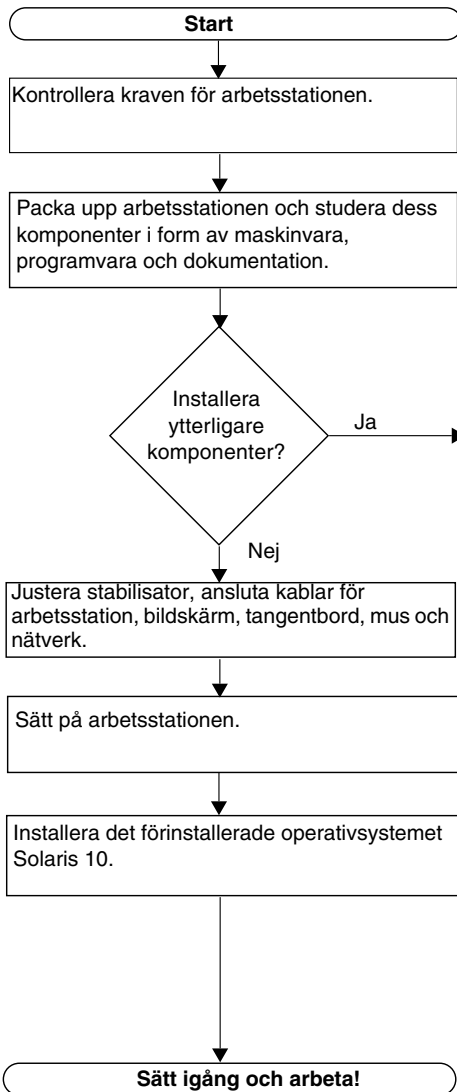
Start

Kontrollera kraven för arbetsstationen.

Packa upp arbetsstationen och studera dess komponenter i form av maskinvara, programvara och dokumentation.

Installera ytterligare komponenter?

Ja

Nej

Justera stabilisator, ansluta kablar för arbetsstation, bildskärm, tangentbord, mus och nätverk.

Sätt på arbetsstationen.

Installera det förinstallerade operativsystemet Solaris 10.

Sätt igång och arbeta!